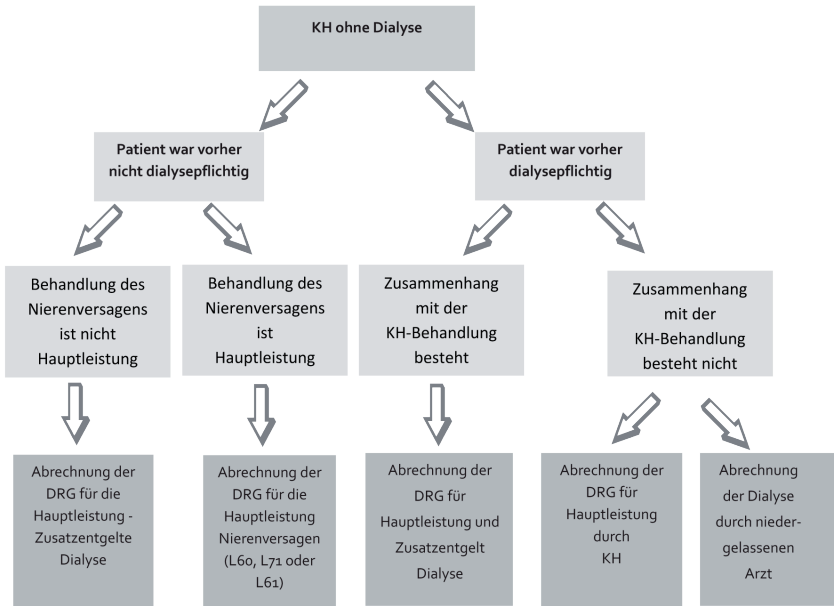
KH ohne Dialyse

Patient war vorher nicht dialysepflichtig

Patient war vorher dialysepflichtig

Behandlung des Nierenversagens ist nicht Hauptleistung

Behandlung des Nierenversagens ist Hauptleistung

Zusammenhang mit der KH-Behandlung besteht

Zusammenhang mit der KH-Behandlung besteht nicht

Abrechnung der DRG für die Hauptleistung - Zusatzentgelte Dialyse

Abrechnung der DRG für die Hauptleistung Nierenversagen (L60, L71 oder L61)

Abrechnung der DRG für Hauptleistung und Zusatzentgelt Dialyse

Abrechnung der DRG für Hauptleistung durch KH

Abrechnung der Dialyse durch niedergelassenen Arzt